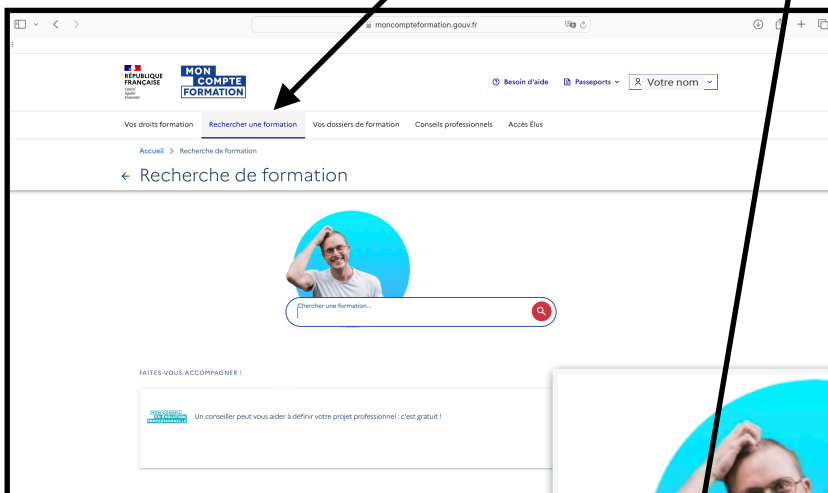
moncompteformation.gouv.fr

RÉPUBLIQUE FRANÇAISE
Liberté
Égalité
Fraternité

MON COMPTE FORMATION

Besoin d'aide
Passeports
Votre nom

Vos droits formation
Rechercher une formation
Vos dossiers de formation
Conseils professionnels
Accès Élus

Accueil > Recherche de formation

← Recherche de formation

Chercher une formation...

FAITES-VOUS ACCOMPAGNER !

MON CONSEIL EN ÉVOLUTION PROFESSIONNELLE

Un conseiller peut vous aider à définir votre projet professionnel : c'est gratuit !